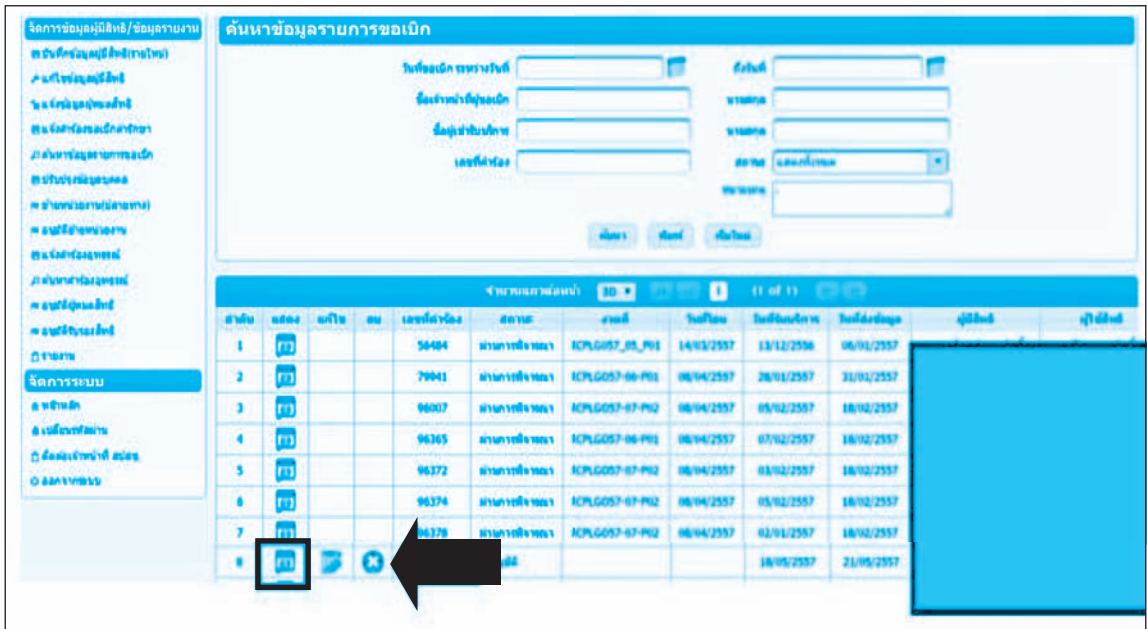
จัดการข้อมูลผู้มีสิทธิ/ข้อมูลรายงาน

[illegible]

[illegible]

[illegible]

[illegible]

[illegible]

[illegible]

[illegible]

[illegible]

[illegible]

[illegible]

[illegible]

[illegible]

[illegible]

จัดการระบบ

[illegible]

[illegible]

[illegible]

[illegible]

ค้นหาข้อมูลรายการขอเบิก

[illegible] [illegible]

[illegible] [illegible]

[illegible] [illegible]

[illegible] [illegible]

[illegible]

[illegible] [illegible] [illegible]

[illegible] 30 1 (1 of 1)

| ลำดับ | แสดง | แก้ไข | ลบ | เลขที่คำร้อง | สถานะ | งวดที่ | วันที่โอน | วันที่รับบริการ | วันที่ส่งข้อมูล | ผู้มีสิทธิ | ผู้ใช้สิทธิ |
|---|---|---|---|---|---|---|---|---|---|---|---|
| 1 | | | | 58484 | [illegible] | ICPLG057_05_P01 | 14/03/2557 | 13/12/2556 | 06/01/2557 | | |
| 2 | | | | 79941 | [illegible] | ICPLG057-06-P01 | 08/04/2557 | 28/01/2557 | 31/01/2557 | | |
| 3 | | | | 96007 | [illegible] | ICPLG057-07-P02 | 08/04/2557 | 05/02/2557 | 18/02/2557 | | |
| 4 | | | | 96365 | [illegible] | ICPLG057-06-P01 | 08/04/2557 | 07/02/2557 | 18/02/2557 | | |
| 5 | | | | 96372 | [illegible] | ICPLG057-07-P02 | 08/04/2557 | 03/02/2557 | 18/02/2557 | | |
| 6 | | | | 96374 | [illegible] | ICPLG057-07-P02 | 08/04/2557 | 05/02/2557 | 18/02/2557 | | |
| 7 | | | | 96378 | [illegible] | ICPLG057-07-P02 | 08/04/2557 | 02/01/2557 | 18/02/2557 | | |
| 8 | | | | | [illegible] | | | 18/05/2557 | 21/05/2557 | | |